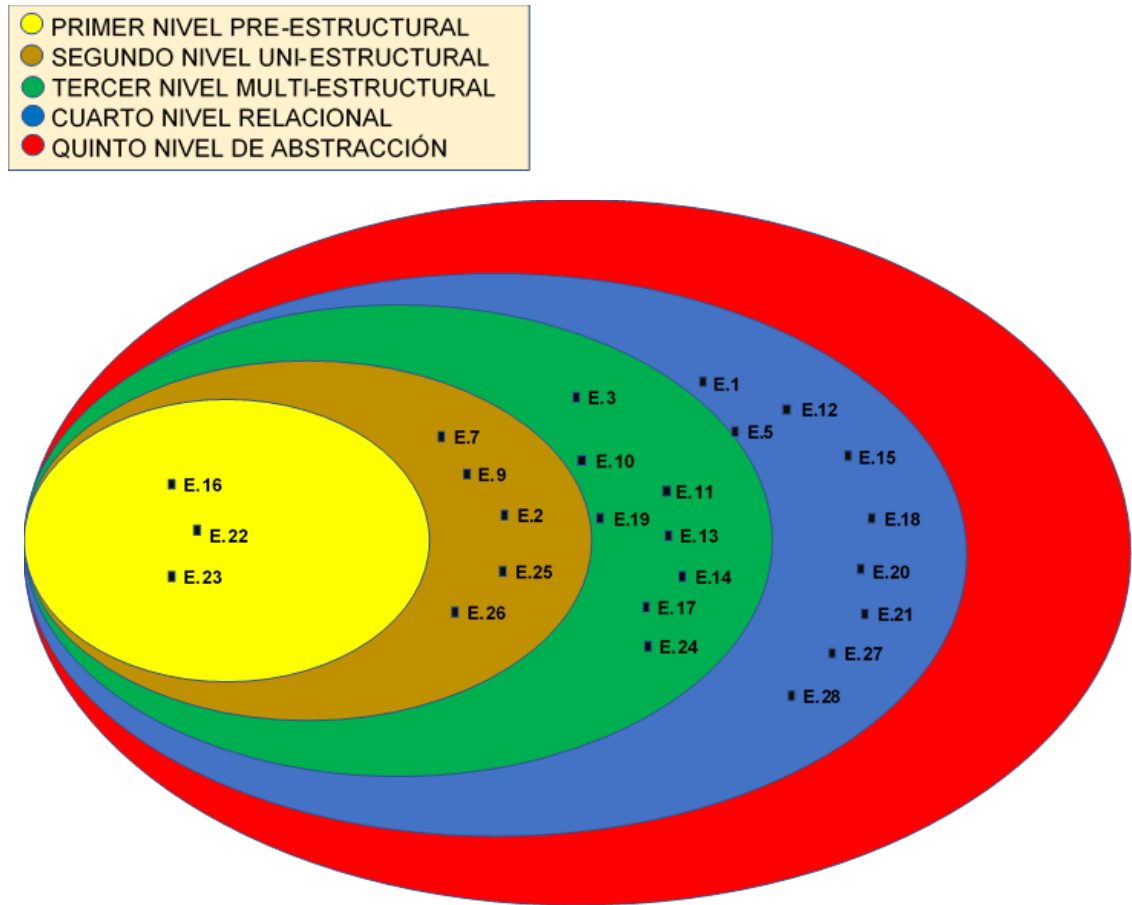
PRIMER NIVEL PRE-ESTRUCTURAL
SEGUNDO NIVEL UNI-ESTRUCTURAL
TERCER NIVEL MULTI-ESTRUCTURAL
CUARTO NIVEL RELACIONAL
QUINTO NIVEL DE ABSTRACCIÓN

E.16
E.22
E.23

E.7
E.9
E.2
E.25
E.26

E.3
E.10
E.19
E.11
E.13
E.14
E.17
E.24

E.1
E.12
E.5
E.15
E.18
E.20
E.21
E.27
E.28